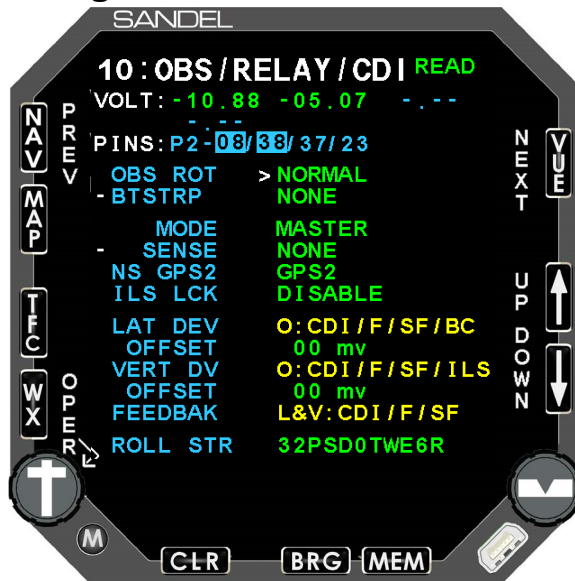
SANDEL

10: OBS / RELAY / CDI READ

VOLT: -10.88 -05.07 -.--
- - - -

PINS: P2-08/38/37/23

PREV

OBS ROT > NORMAL
- BTSTRP NONE

MODE MASTER
- SENSE NONE
NS GPS2 GPS2
ILS LCK DISABLE

LAT DEV O:CDI/F/SF/BC
OFFSET 00 mv
VERT DV O:CDI/F/SF/ILS
OFFSET 00 mv
FEEDBAK L&V:CDI/F/SF

ROLL STR 32PSD0TWE6R

OPER

NAV
MAP
TFC
WX

NEXT
VUE
UP
DOWN

M
CLR
BRG
MEM